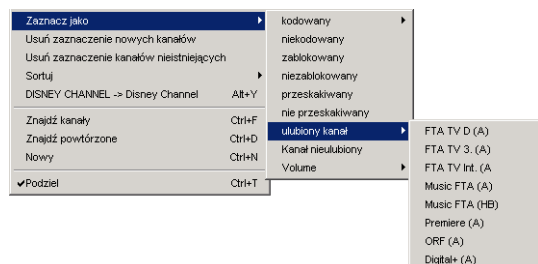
Zaznacz jako
Usuń zaznaczenie nowych kanałów
Usuń zaznaczenie kanałów nieistniejących
Sortuj
DISNEY CHANNEL -> Disney Channel Alt+Y
Znajdź kanały Ctrl+F
Znajdź powtórzone Ctrl+D
Nowy Ctrl+N
✔Podziel Ctrl+T

kodowany
niekodowany
zablokowany
niezablokowany
przeskakiwany
nie przeskakiwany
ulubiony kanał
Kanał nieulubiony
Volume

FTA TV D (A)
FTA TV 3. (A)
FTA TV Int. (A)
Music FTA (A)
Music FTA (HB)
Premiere (A)
ORF (A)
Digital+ (A)